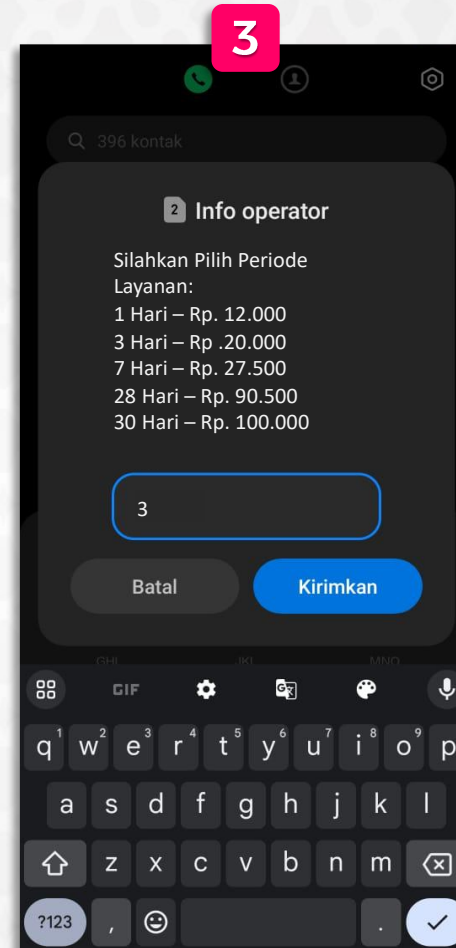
3

396 kontak

2 Info operator

Silahkan Pilih Periode Layanan:
1 Hari – Rp. 12.000
3 Hari – Rp .20.000
7 Hari – Rp. 27.500
28 Hari – Rp. 90.500
30 Hari – Rp. 100.000

3

Batal

Kirimkan

GHI JKL MNO

GIF

q 1 w 2 e 3 r 4 t 5 y 6 u 7 i 8 o 9 p

a s d f g h j k l

z x c v b n m

?123 , .